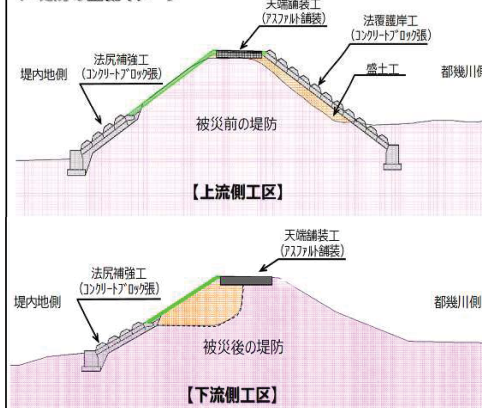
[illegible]
天端舗装工
(アスファルト舗装)
法尻補強工
(コンクリートブロック張)
法覆護岸工
(コンクリートブロック張)
堤内地側
盛土工
都幾川側
被災前の堤防
【上流側工区】

天端舗装工
(アスファルト舗装)
法尻補強工
(コンクリートブロック張)
堤内地側
都幾川側
被災後の堤防
【下流側工区】